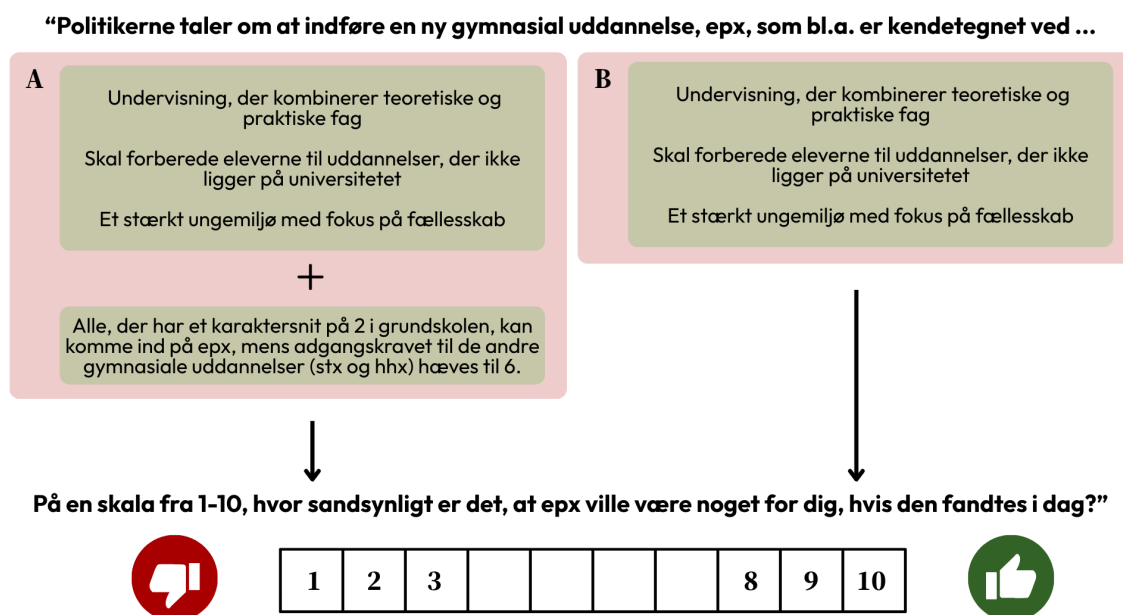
“Politikerne taler om at indføre en ny gymnasial uddannelse, epx, som bl.a. er kendetegnet ved ...

A

Undervisning, der kombinerer teoretiske og praktiske fag

Skal forberede eleverne til uddannelser, der ikke ligger på universitetet

Et stærkt ungemiljø med fokus på fællesskab

+

Alle, der har et karaktersnit på 2 i grundskolen, kan komme ind på epx, mens adgangskravet til de andre gymnasiale uddannelser (stx og hhx) hæves til 6.

B

Undervisning, der kombinerer teoretiske og praktiske fag

Skal forberede eleverne til uddannelser, der ikke ligger på universitetet

Et stærkt ungemiljø med fokus på fællesskab

På en skala fra 1-10, hvor sandsynligt er det, at epx ville være noget for dig, hvis den fandtes i dag?”

| 1 | 2 | 3 | | | | | 8 | 9 | 10 |
|---|---|---|---|---|---|---|---|---|---|